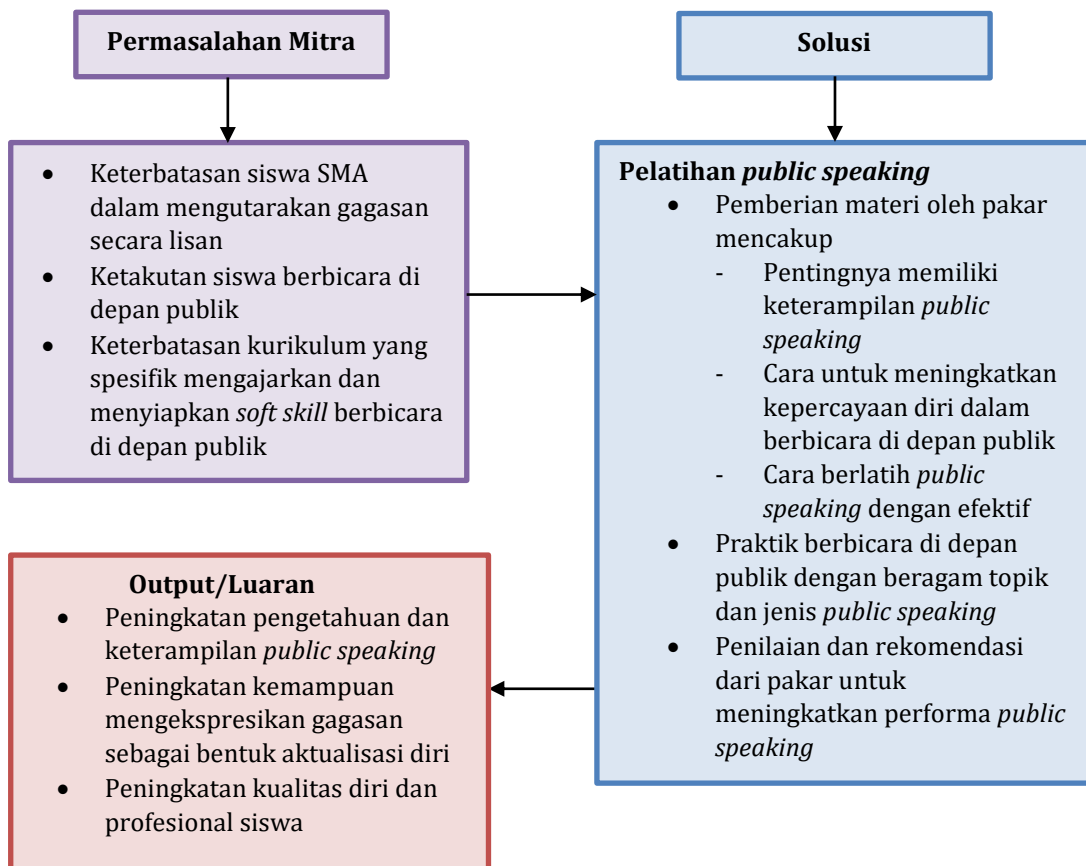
Permasalahan Mitra

- Keterbatasan siswa SMA dalam mengutarakan gagasan secara lisan
- Ketakutan siswa berbicara di depan publik
- Keterbatasan kurikulum yang spesifik mengajarkan dan menyiapkan *soft skill* berbicara di depan publik

Solusi

Pelatihan *public speaking*
- Pemberian materi oleh pakar mencakup
  - Pentingnya memiliki keterampilan *public speaking*
  - Cara untuk meningkatkan kepercayaan diri dalam berbicara di depan publik
  - Cara berlatih *public speaking* dengan efektif
- Praktik berbicara di depan publik dengan beragam topik dan jenis *public speaking*
- Penilaian dan rekomendasi dari pakar untuk meningkatkan performa *public speaking*

Output/Luaran
- Peningkatan pengetahuan dan keterampilan *public speaking*
- Peningkatan kemampuan mengekspresikan gagasan sebagai bentuk aktualisasi diri
- Peningkatan kualitas diri dan profesional siswa